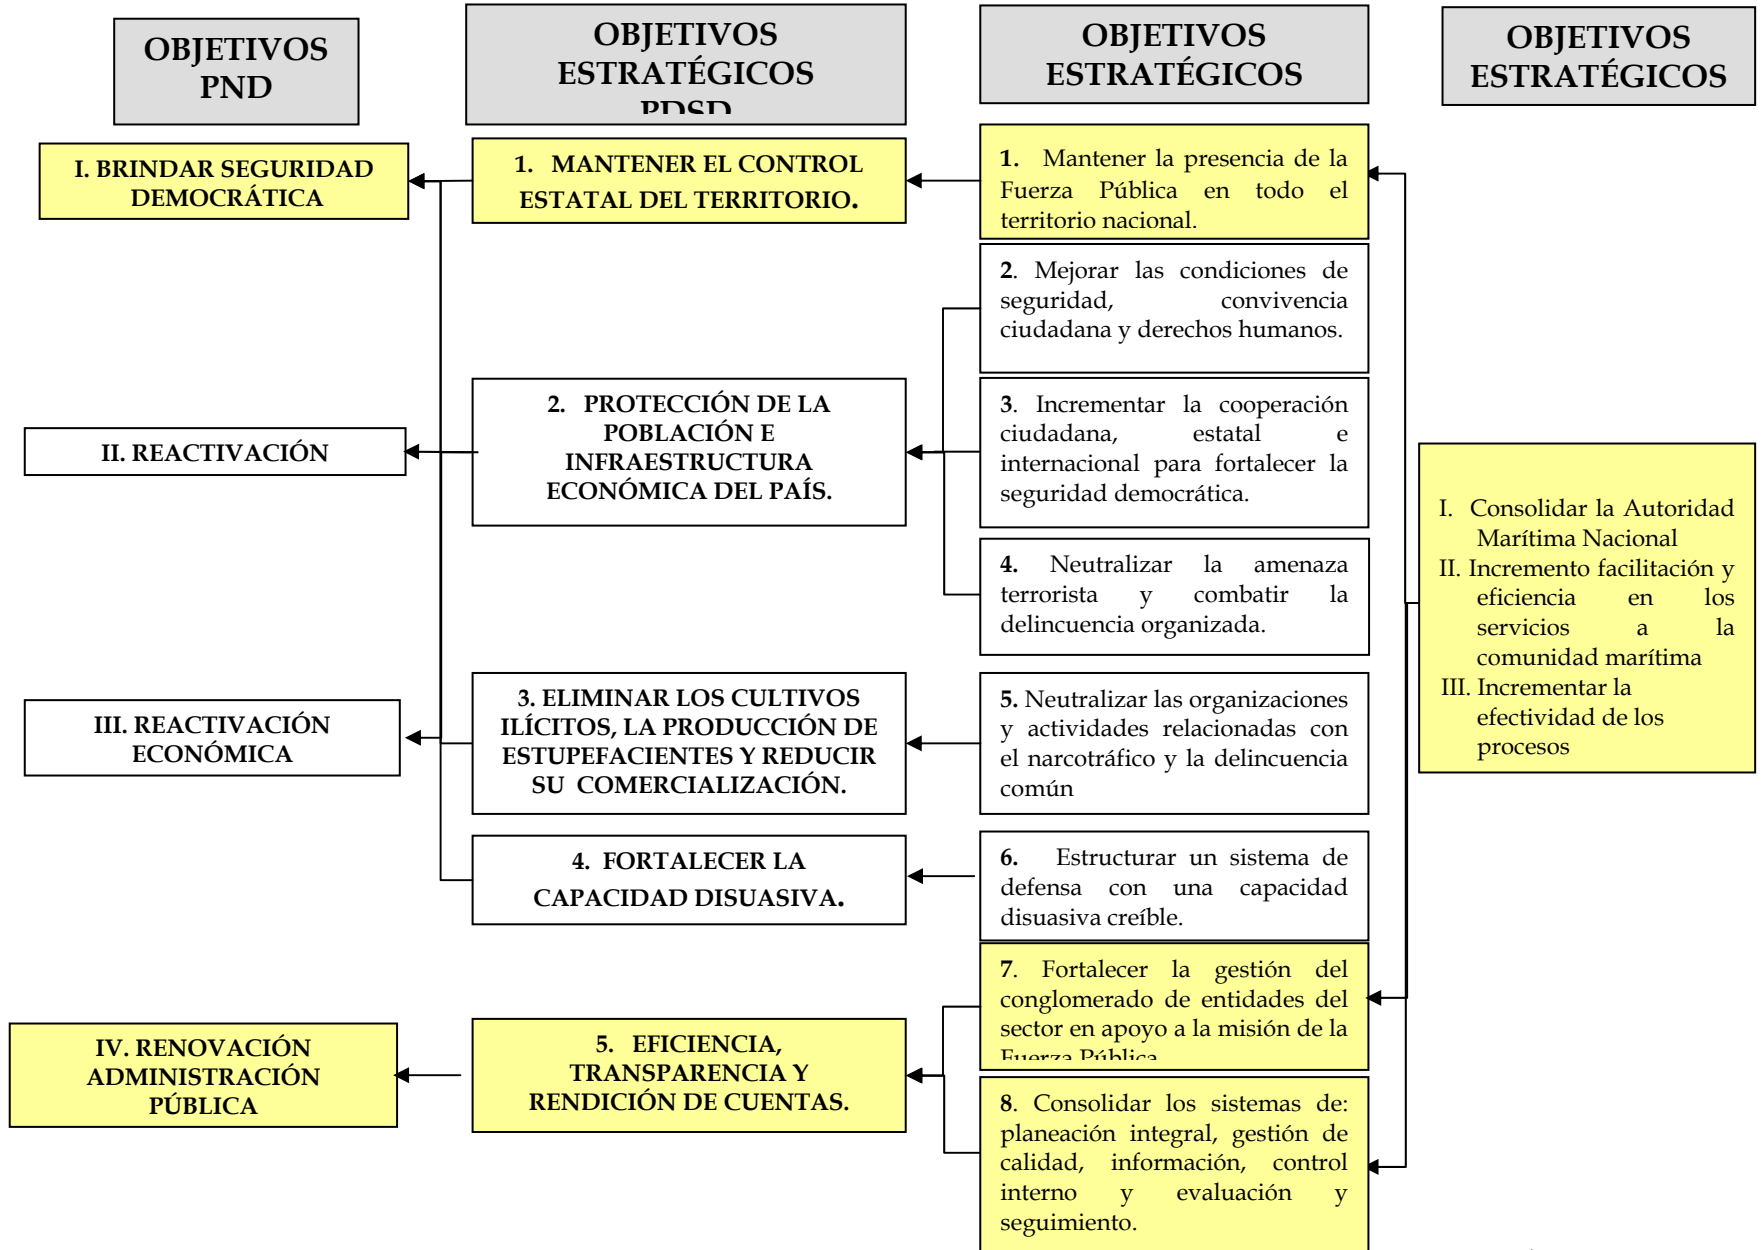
OBJETIVOS PND

OBJETIVOS ESTRATÉGICOS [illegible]

OBJETIVOS ESTRATÉGICOS

OBJETIVOS ESTRATÉGICOS

I. BRINDAR SEGURIDAD DEMOCRÁTICA

1. MANTENER EL CONTROL ESTATAL DEL TERRITORIO.

1. Mantener la presencia de la Fuerza Pública en todo el territorio nacional.

2. Mejorar las condiciones de seguridad, convivencia ciudadana y derechos humanos.

II. REACTIVACIÓN

2. PROTECCIÓN DE LA POBLACIÓN E INFRAESTRUCTURA ECONÓMICA DEL PAÍS.

3. Incrementar la cooperación ciudadana, estatal e internacional para fortalecer la seguridad democrática.

4. Neutralizar la amenaza terrorista y combatir la delincuencia organizada.

I. Consolidar la Autoridad Marítima Nacional
II. Incremento facilitación y eficiencia en los servicios a la comunidad marítima
III. Incrementar la efectividad de los procesos

III. REACTIVACIÓN ECONÓMICA

3. ELIMINAR LOS CULTIVOS ILÍCITOS, LA PRODUCCIÓN DE ESTUPEFACIENTES Y REDUCIR SU COMERCIALIZACIÓN.

5. Neutralizar las organizaciones y actividades relacionadas con el narcotráfico y la delincuencia común

4. FORTALECER LA CAPACIDAD DISUASIVA.

6. Estructurar un sistema de defensa con una capacidad disuasiva creíble.

7. Fortalecer la gestión del conglomerado de entidades del sector en apoyo a la misión de la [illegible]

IV. RENOVACIÓN ADMINISTRACIÓN PÚBLICA

5. EFICIENCIA, TRANSPARENCIA Y RENDICIÓN DE CUENTAS.

8. Consolidar los sistemas de: planeación integral, gestión de calidad, información, control interno y evaluación y seguimiento.